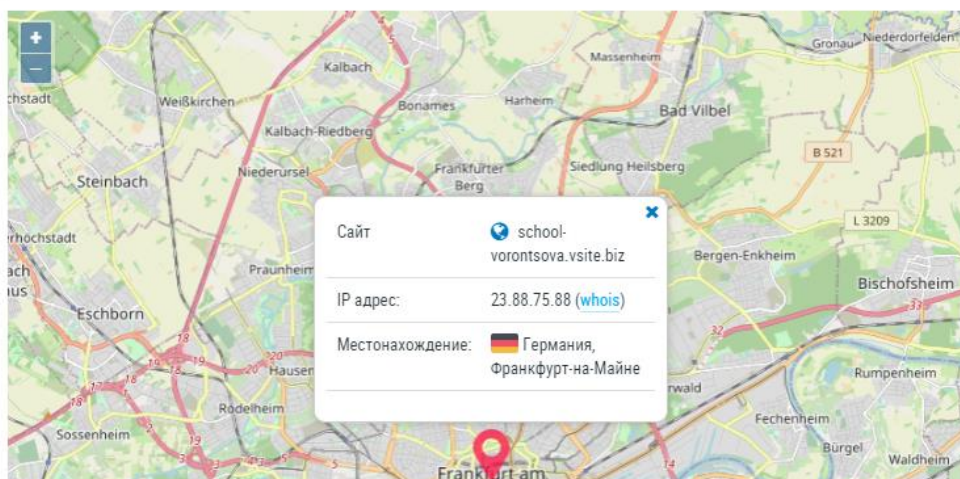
+
−
Kalbach
Massenheim
Gronau
Niederdorfelden
chstadt
Weißkirchen
Bonames
Harheim
Bad Vilbel
Kalbach-Riedberg
B 521
Niederursel
Frankfurter Berg
Siedlung Heilsberg
Steinbach
L 3209
rhochstadt
Bergen-Enkheim
ach
us
Praunheim
Bischofsheim
Eschborn
Hausen
Rumpenheim
Rödelheim
rwald
Fechenheim
Sossenheim
Bürgel
Waldheim
Frankfurt am

| Сайт | school-vorontsova.vsite.biz |
|---|---|
| IP адрес: | 23.88.75.88 (whois) |
| Местонахождение: | Германия, Франкфурт-на-Майне |